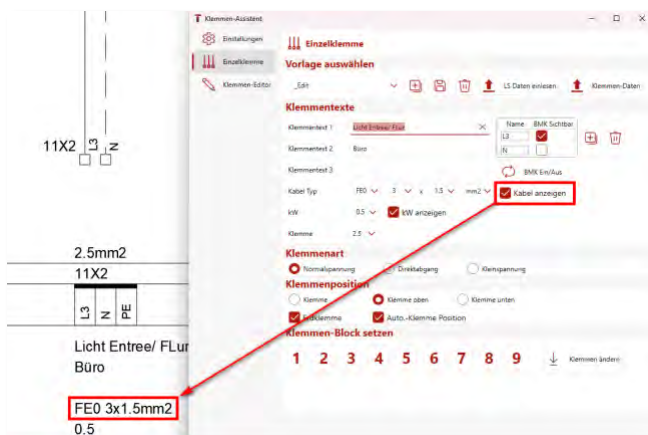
11X2 L3 N

2.5mm2
11X2
L3 N PE

Licht Entree/ FLur
Büro

FE0 3x1.5mm2
0.5

Klemmen-Assistent

Einstellungen
Einzelklemme
Klemmen-Editor

Einzelklemme

Vorlage auswählen

_Edit
LS Daten einlesen
Klemmen-Daten

Klemmentexte

Klemmentext 1 Licht Entree/ FLur
Klemmentext 2 Büro
Klemmentext 3

Name BMK Sichtbar
L3
N

BMK Ein/Aus

Kabel Typ FE0 3 x 1.5 mm2
Kabel anzeigen

kW 0.5 kW anzeigen

Klemme 2.5

Klemmenart

Normalspannung Direktabgang Kleinspannung

Klemmenposition

Klemme Klemme oben Klemme unten
Endklemme Auto.-Klemme Position

Klemmen-Block setzen

1 2 3 4 5 6 7 8 9
Klemmen ändern